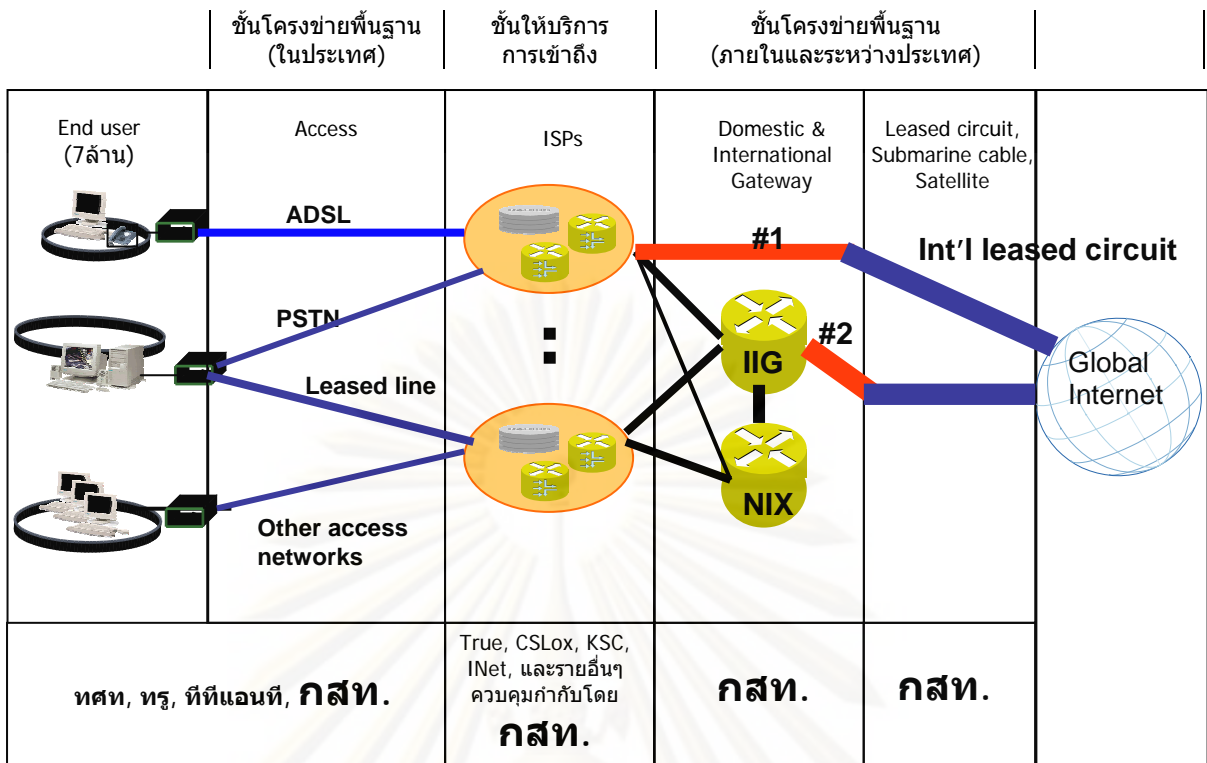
ชั้นโครงข่ายพื้นฐาน (ในประเทศ)

ชั้นให้บริการการเข้าถึง

ชั้นโครงข่ายพื้นฐาน (ภายในและระหว่างประเทศ)

End user (7ล้าน)

Access

ISPs

Domestic & International Gateway

Leased circuit, Submarine cable, Satellite

ADSL

PSTN

Leased line

Other access networks

:

#1

#2

IIG

NIX

Int'l leased circuit

Global Internet

ทศท, ทรู, ทีทีแอนที, กสท.

True, CSLox, KSC, INet, และรายอื่นๆ ควบคุมกำกับโดย กสท.

กสท.

กสท.